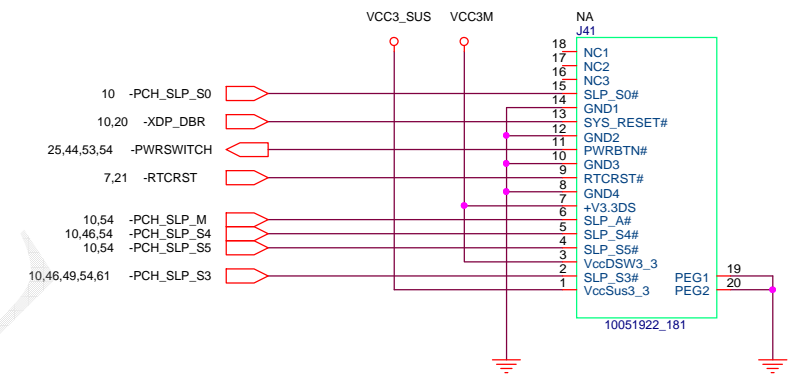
VCC3_SUS VCC3M

NA
J41

10 -PCH_SLP_S0
10,20 -XDP_DBR
25,44,53,54 -PWRSWITCH
7,21 -RTCRST
10,54 -PCH_SLP_M
10,46,54 -PCH_SLP_S4
10,54 -PCH_SLP_S5
10,46,49,54,61 -PCH_SLP_S3

18 NC1
17 NC2
16 NC3
15 SLP_S0#
14 GND1
13 SYS_RESET#
12 GND2
11 PWRBTN#
10 GND3
9 RTCRST#
8 GND4
7 +V3.3DS
6 SLP_A#
5 SLP_S4#
4 SLP_S5#
3 VccDSW3_3
2 SLP_S3#
1 VccSus3_3

PEG1 19
PEG2 20

10051922_181